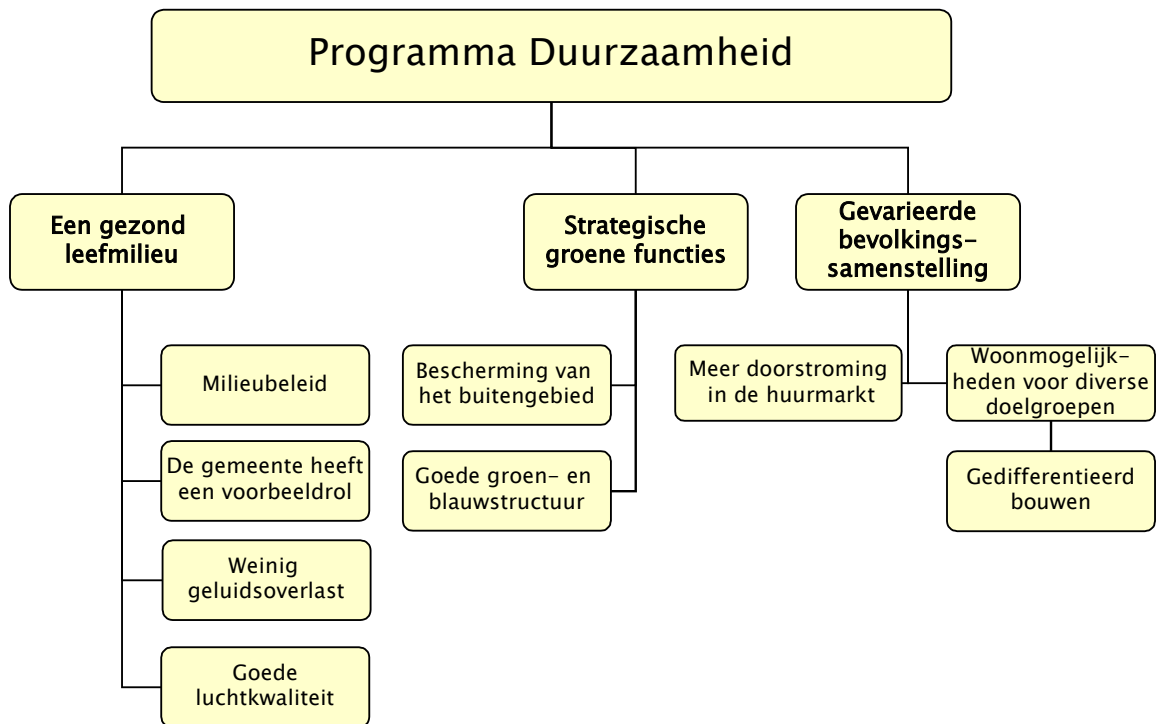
Programma Duurzaamheid

Een gezond leefmilieu

Milieubeleid

De gemeente heeft een voorbeeldrol

Weinig geluidsoverlast

Goede luchtkwaliteit

Strategische groene functies

Bescherming van het buitengebied

Goede groen- en blauwstructuur

Gevarieerde bevolkingssamenstelling

Meer doorstroming in de huurmarkt

Woonmogelijkheden voor diverse doelgroepen

Gedifferentieerd bouwen